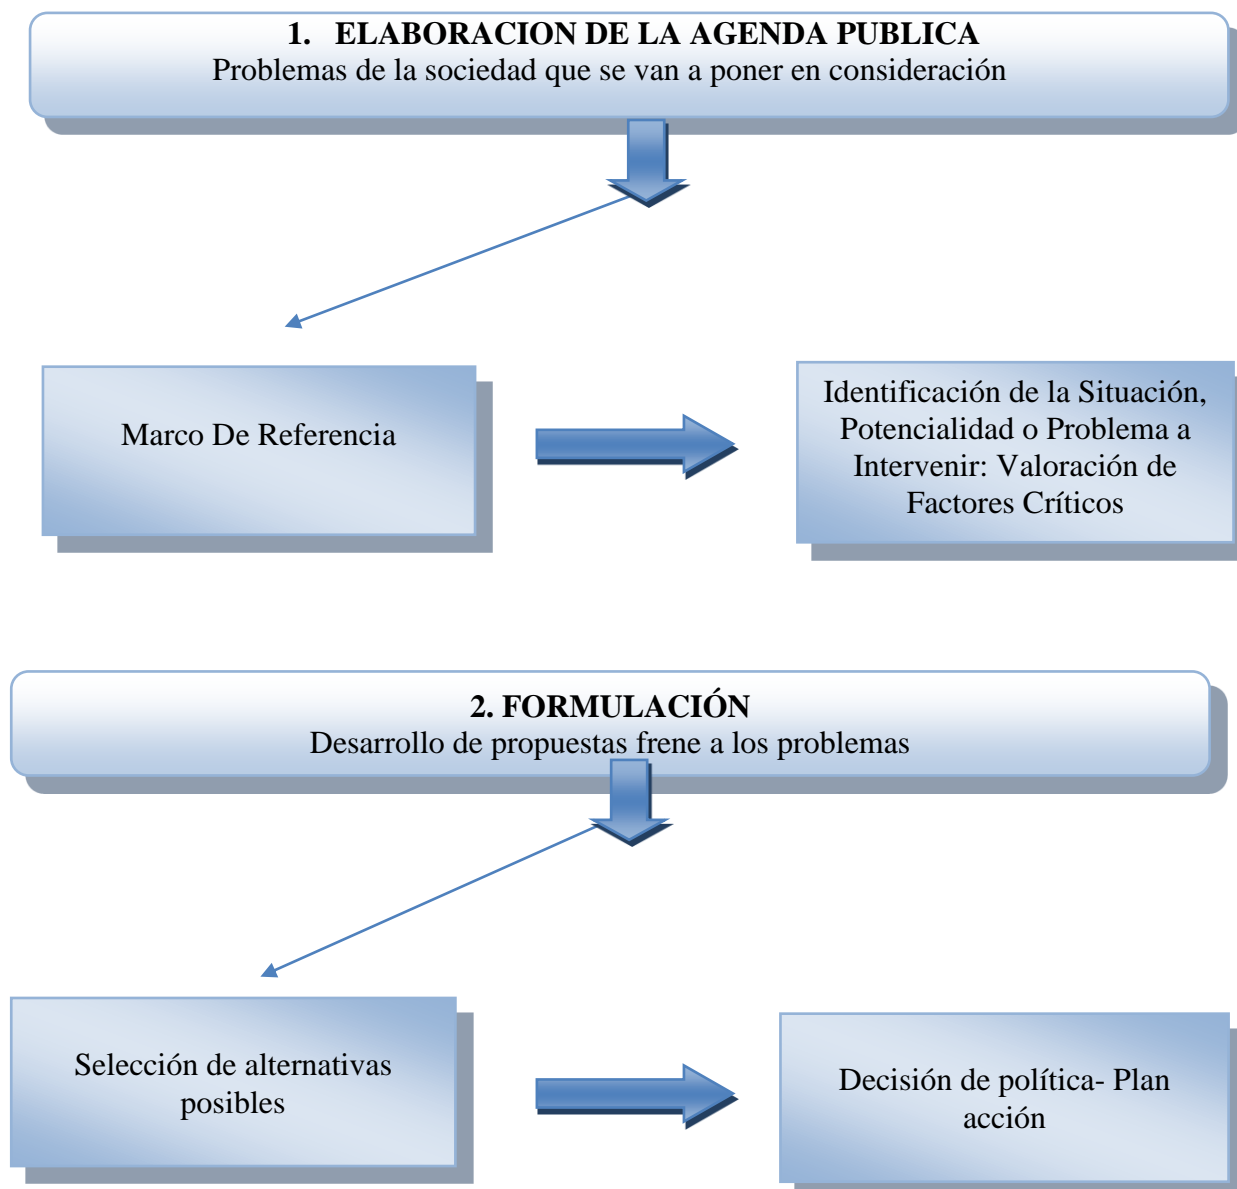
1. ELABORACION DE LA AGENDA PUBLICA
Problemas de la sociedad que se van a poner en consideración

Marco De Referencia

Identificación de la Situación, Potencialidad o Problema a Intervenir: Valoración de Factores Críticos

2. FORMULACIÓN
Desarrollo de propuestas frene a los problemas

Selección de alternativas posibles

Decisión de política- Plan acción